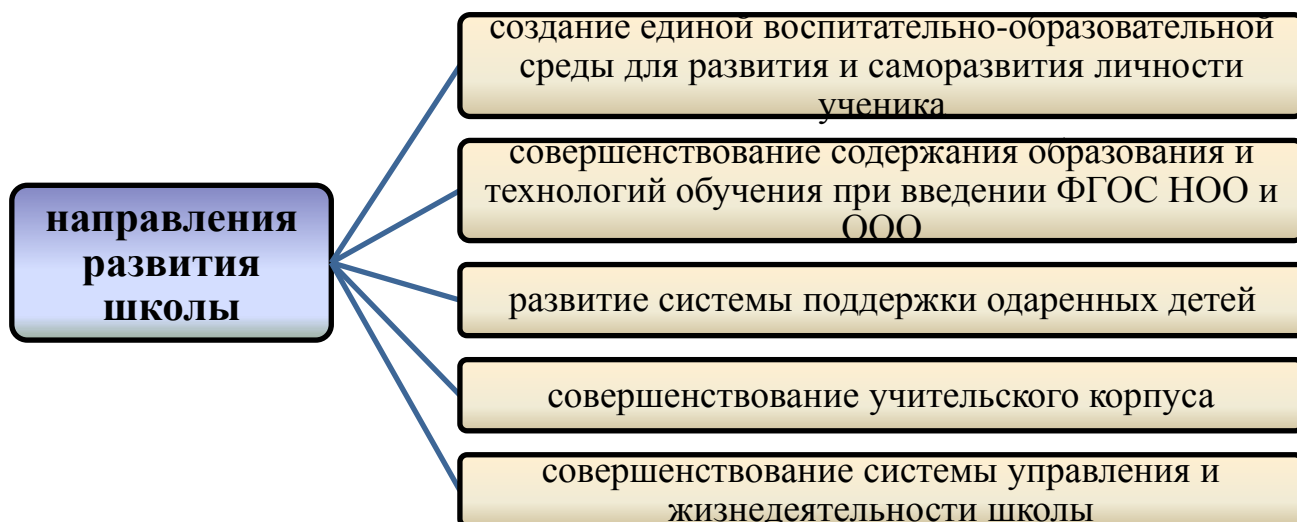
направления развития школы

создание единой воспитательно-образовательной среды для развития и саморазвития личности ученика

совершенствование содержания образования и технологий обучения при введении ФГОС НОО и ООО

развитие системы поддержки одаренных детей

совершенствование учительского корпуса

совершенствование системы управления и жизнедеятельности школы